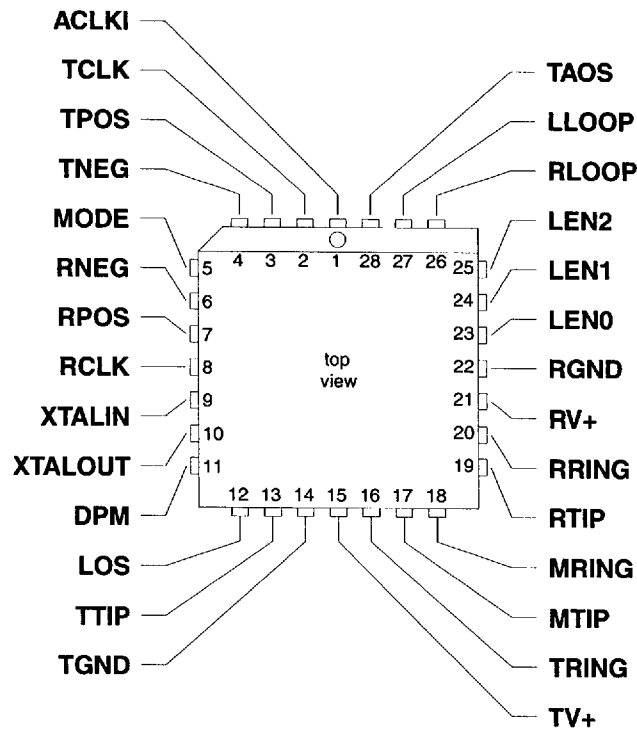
ACLKI
TCLK
TPOS
TNEG
MODE
RNEG
RPOS
RCLK
XTALIN
XTALOUT
DPM
LOS
TTIP
TGND

TAOS
LLOOP
RLOOP
LEN2
LEN1
LEN0
RGND
RV+
RRING
RTIP
MRING
MTIP
TRING
TV+

4 3 2 1 28 27 26
5
6
7
8
9
10
11
25
24
23
22
21
20
19
12 13 14 15 16 17 18

top view